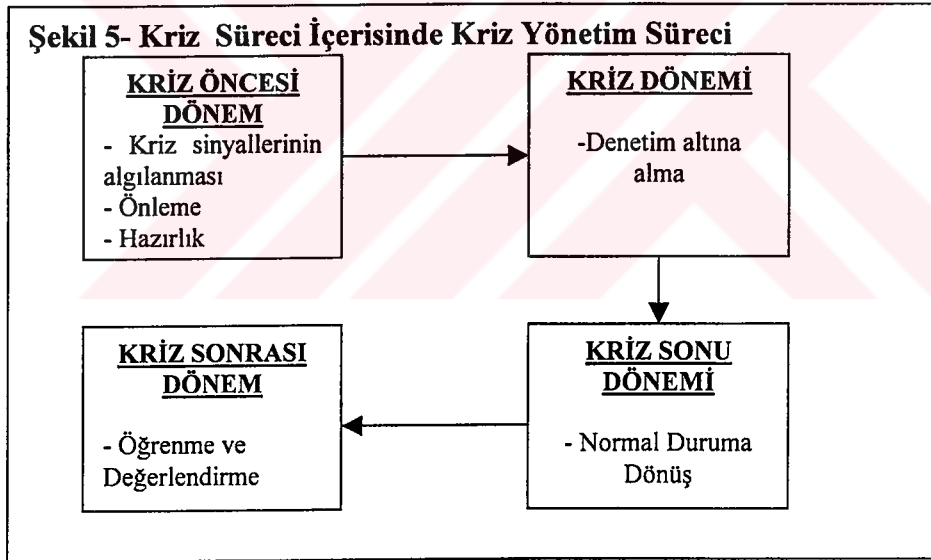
Şekil 5- Kriz Süreci İçerisinde Kriz Yönetim Süreci

KRİZ ÖNCESİ DÖNEM
- Kriz sinyallerinin algılanması
- Önleme
- Hazırlık

KRİZ DÖNEMİ
-Denetim altına alma

KRİZ SONU DÖNEMİ
- Normal Duruma Dönüş

KRİZ SONRASI DÖNEM
- Öğrenme ve Değerlendirme